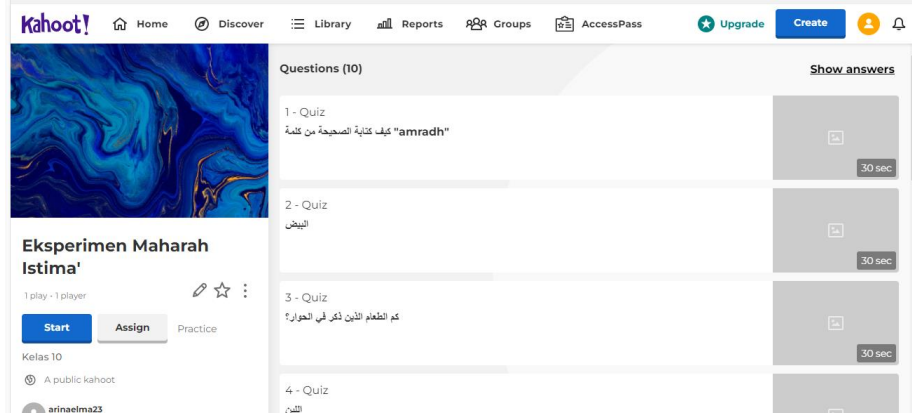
Kahoot! Home Discover Library Reports Groups AccessPass Upgrade Create

Questions (10)

Show answers

1 - Quiz
كيف كتابة الصحيحة من كلمة "amradh"

30 sec

2 - Quiz
البيض

30 sec

3 - Quiz
كم الطعام الذين ذكر في الحوار؟

30 sec

4 - Quiz
اللبن

Eksperimen Maharah Istima'

1 play · 1 player

Start Assign Practice

Kelas 10

A public kahoot

arinaelma23